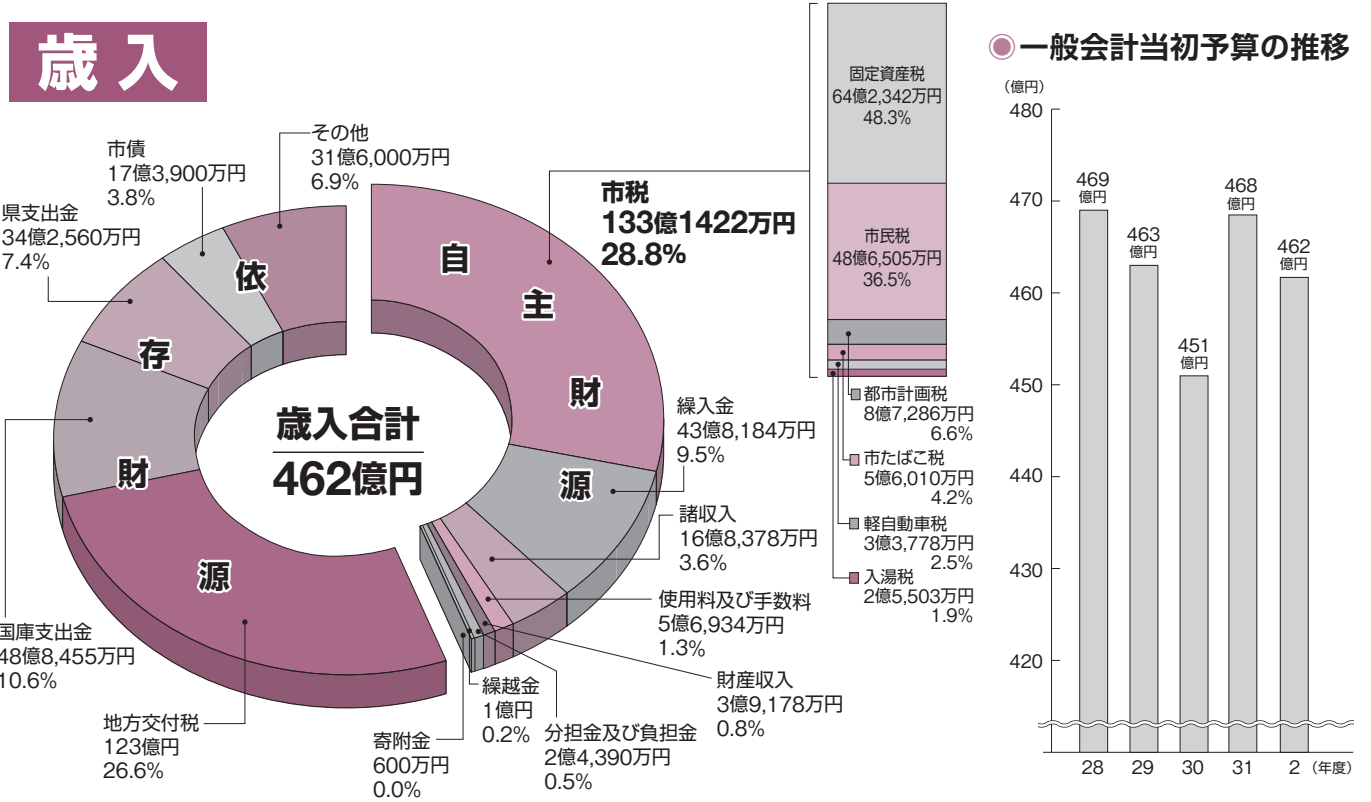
歳入

その他
31億6,000万円
6.9%

市債
17億3,900万円
3.8%

県支出金
34億2,560万円
7.4%

国庫支出金
48億8,455万円
10.6%

地方交付税
123億円
26.6%

寄附金
600万円
0.0%

繰越金
1億円
0.2%

分担金及び負担金
2億4,390万円
0.5%

財産収入
3億9,178万円
0.8%

使用料及び手数料
5億6,934万円
1.3%

諸収入
16億8,378万円
3.6%

繰入金
43億8,184万円
9.5%

市税
133億1422万円
28.8%

自主財源

依存財源

歳入合計
462億円

固定資産税
64億2,342万円
48.3%

市民税
48億6,505万円
36.5%

都市計画税
8億7,286万円
6.6%

市たばこ税
5億6,010万円
4.2%

軽自動車税
3億3,778万円
2.5%

入湯税
2億5,503万円
1.9%

◉一般会計当初予算の推移

(億円)
480
470
460
450
440
430
420

469 億円
463 億円
451 億円
468 億円
462 億円

28 29 30 31 2 (年度)